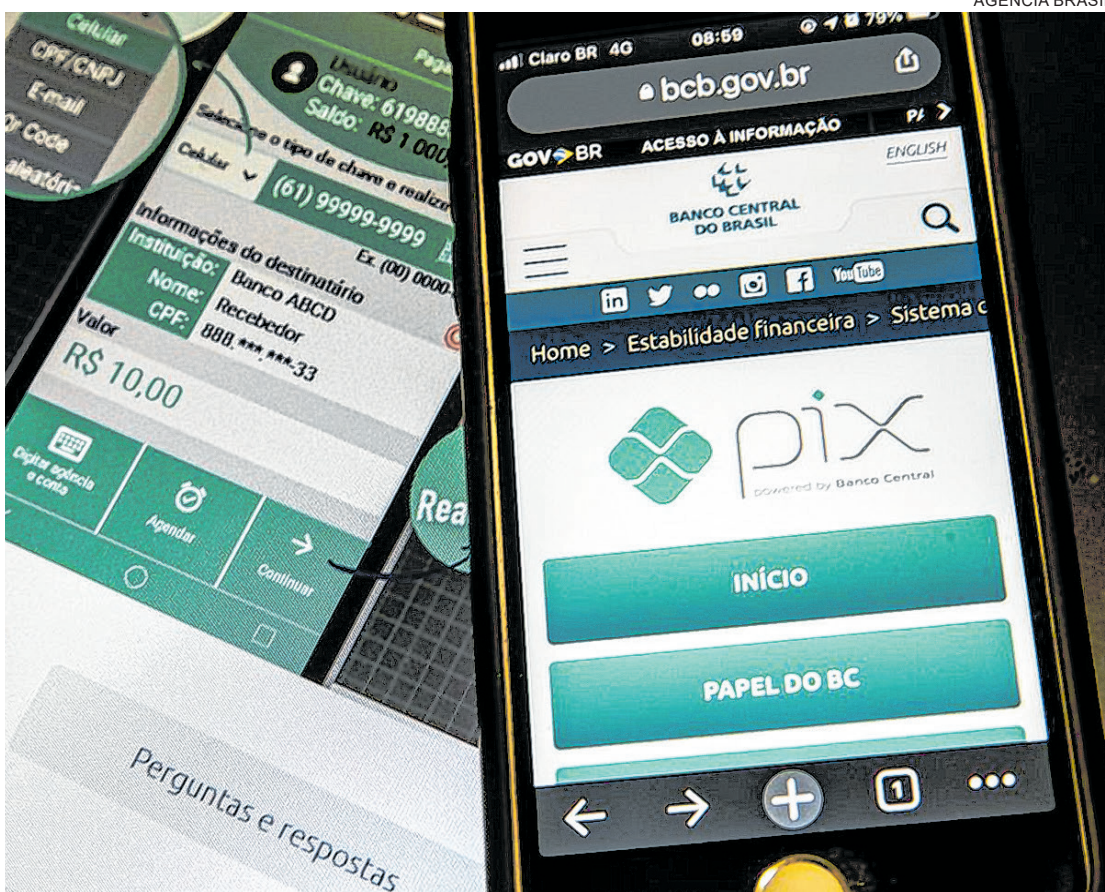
AGÊNCIA BRASI

Celular
CPF/CNPJ
E-mail
Qr Code
aleatória

Usuário
Chave: 619888
Saldo: R$ 1.000
Pag
Selecione o tipo de chave e realize
Celular
(61) 99999-9999
Ex. (00) 0000
Informações do destinatário
Instituição: Banco ABCD
Nome: Recebedor
CPF: 888.***.***-33
Valor
R$ 10,00
Digitar agência e conta
Agendar
Continuar
Rea

Perguntas e respostas

Claro BR 4G 08:59 79%
bcb.gov.br
GOV.BR ACESSO À INFORMAÇÃO PA
ENGLISH
BANCO CENTRAL DO BRASIL
YouTube
Home > Estabilidade financeira > Sistema d
pix
powered by Banco Central
INÍCIO
PAPEL DO BC
1